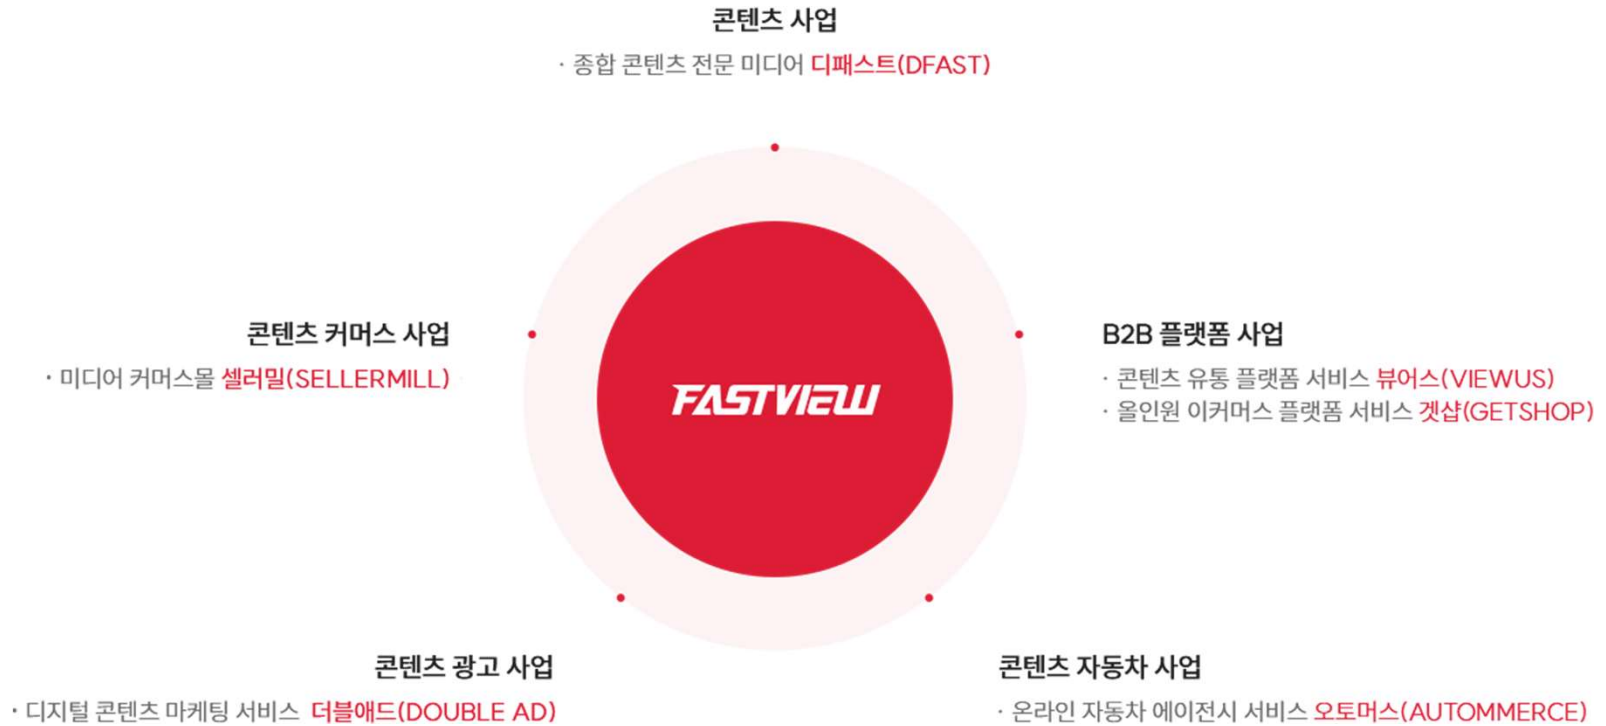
콘텐츠 사업

· 종합 콘텐츠 전문 미디어 디패스트(DFAST)

콘텐츠 커머스 사업

· 미디어 커머스몰 셀러밀(SELLERMILL)

FASTVIEW

B2B 플랫폼 사업

· 콘텐츠 유통 플랫폼 서비스 뷰어스(VIEWUS)

· 올인원 이커머스 플랫폼 서비스 겟샵(GETSHOP)

콘텐츠 광고 사업

· 디지털 콘텐츠 마케팅 서비스 더블애드(DOUBLE AD)

콘텐츠 자동차 사업

· 온라인 자동차 에이전시 서비스 오토머스(AUTOMMERCE)